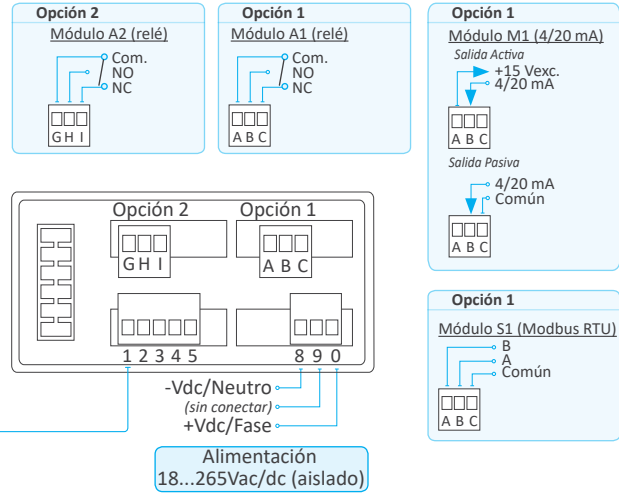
Opción 2
Módulo A2 (relé)
Com.
NO
NC
G H I

Opción 1
Módulo A1 (relé)
Com.
NO
NC
A B C

Opción 1
Módulo M1 (4/20 mA)
Salida Activa
+15 Vexc.
4/20 mA
A B C
Salida Pasiva
4/20 mA
Común
A B C

Opción 2
G H I
Opción 1
A B C
1 2 3 4 5
8 9 0

Opción 1
Módulo S1 (Modbus RTU)
B
A
Común
A B C

-Vdc/Neutro
(sin conectar)
+Vdc/Fase

Alimentación
18...265Vac/dc (aislado)